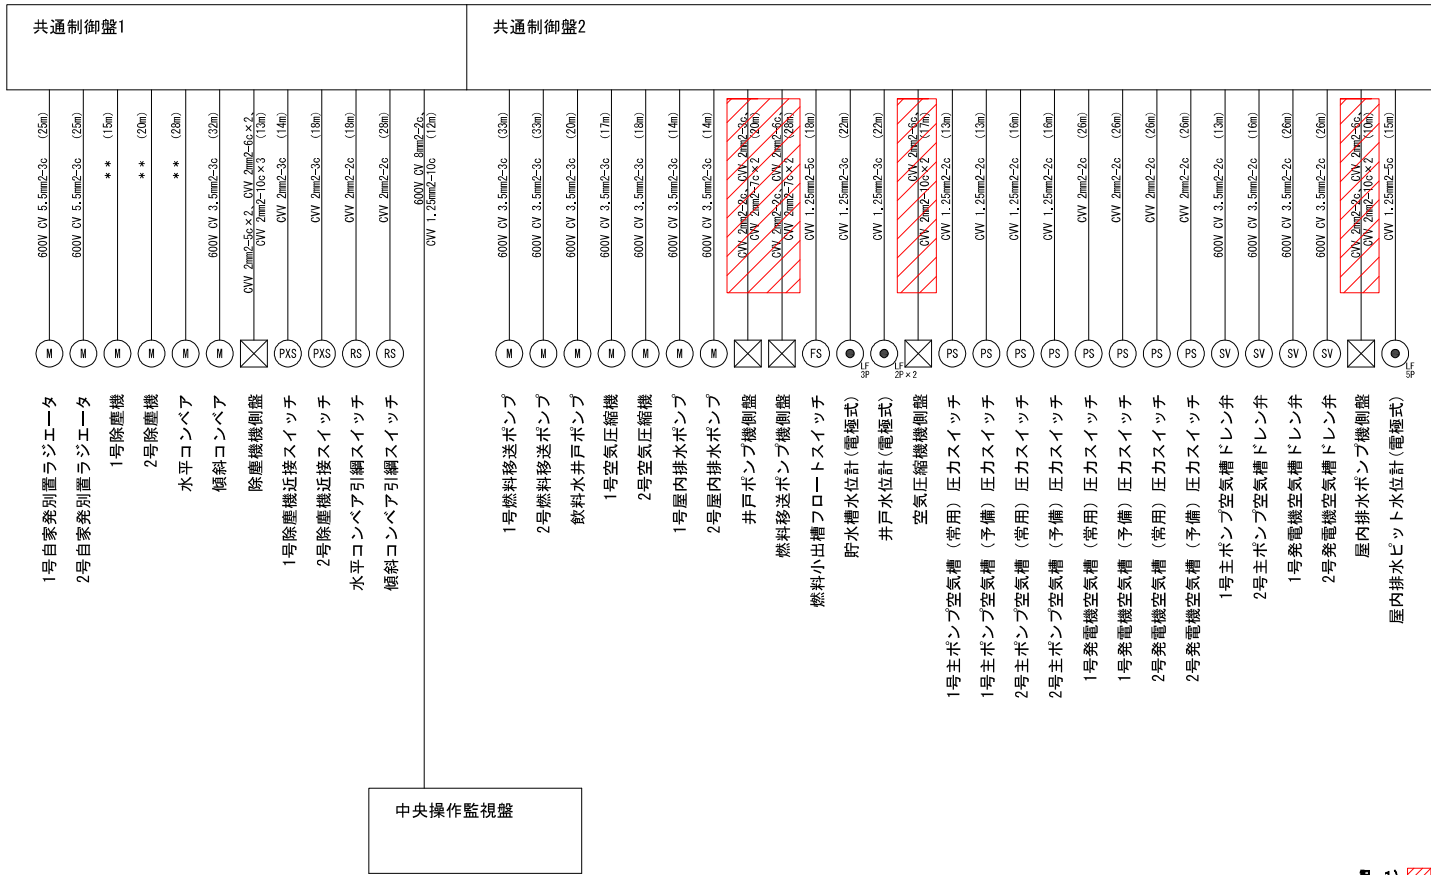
共通制御盤1

共通制御盤2

600V CV 5.5mm2-3c (25m)
600V CV 5.5mm2-3c (25m)
＊＊ (15m)
＊＊ (20m)
＊＊ (28m)
600V CV 3.5mm2-3c (32m)
CVV 2mm2-5c×2、CVV 2mm2-6c×2 CVV 2mm2-10c×3 (13m)
CVV 2mm2-3c (14m)
CVV 2mm2-3c (18m)
CVV 2mm2-2c (18m)
CVV 2mm2-2c (28m)
600V CV 8mm2-2c CVV 1.25mm2-10c (12m)

600V CV 3.5mm2-3c (33m)
600V CV 3.5mm2-3c (33m)
600V CV 3.5mm2-3c (20m)
600V CV 3.5mm2-3c (17m)
600V CV 3.5mm2-3c (18m)
600V CV 3.5mm2-3c (14m)
600V CV 3.5mm2-3c (14m)
CVV 2mm2-2c、CVV 2mm2-6c CVV 2mm2-7c×2 (20m)
CVV 2mm2-2c、CVV 2mm2-6c CVV 2mm2-7c×2 (28m)
CVV 1.25mm2-5c (18m)
CVV 1.25mm2-3c (22m)
CVV 1.25mm2-3c (22m)
CVV 2mm2-6c CVV 2mm2-10c×2 (17m)
CVV 1.25mm2-2c (13m)
CVV 1.25mm2-2c (13m)
CVV 1.25mm2-2c (16m)
CVV 1.25mm2-2c (16m)
CVV 2mm2-2c (26m)
CVV 2mm2-2c (26m)
CVV 2mm2-2c (26m)
CVV 2mm2-2c (26m)
600V CV 3.5mm2-2c (13m)
600V CV 3.5mm2-2c (16m)
600V CV 3.5mm2-2c (26m)
600V CV 3.5mm2-2c (26m)
CVV 2mm2-2c、CVV 2mm2-6c CVV 2mm2-10c×2 (10m)
CVV 1.25mm2-5c (15m)

M M M M M M PXS PXS RS RS
M M M M M M M FS LF 3P LF 2P×2 PS PS PS PS PS PS PS PS SV SV SV SV LF 5P

1号自家発別置ラジエータ
2号自家発別置ラジエータ
1号除塵機
2号除塵機
水平コンベア
傾斜コンベア
除塵機機側盤
1号除塵機近接スイッチ
2号除塵機近接スイッチ
水平コンベア引綱スイッチ
傾斜コンベア引綱スイッチ

1号燃料移送ポンプ
2号燃料移送ポンプ
飲料水井戸ポンプ
1号空気圧縮機
2号空気圧縮機
1号屋内排水ポンプ
2号屋内排水ポンプ
井戸ポンプ機側盤
燃料移送ポンプ機側盤
燃料小出槽フロートスイッチ
貯水槽水位計(電極式)
井戸水位計(電極式)
空気圧縮機機側盤
1号主ポンプ空気槽（常用）圧力スイッチ
1号主ポンプ空気槽（予備）圧力スイッチ
2号主ポンプ空気槽（常用）圧力スイッチ
2号主ポンプ空気槽（予備）圧力スイッチ
1号発電機空気槽（常用）圧力スイッチ
1号発電機空気槽（予備）圧力スイッチ
2号発電機空気槽（常用）圧力スイッチ
2号発電機空気槽（予備）圧力スイッチ
1号主ポンプ空気槽ドレン弁
2号主ポンプ空気槽ドレン弁
1号発電機空気槽ドレン弁
2号発電機空気槽ドレン弁
屋内排水ポンプ機側盤
屋内排水ピット水位計(電極式)

中央操作監視盤